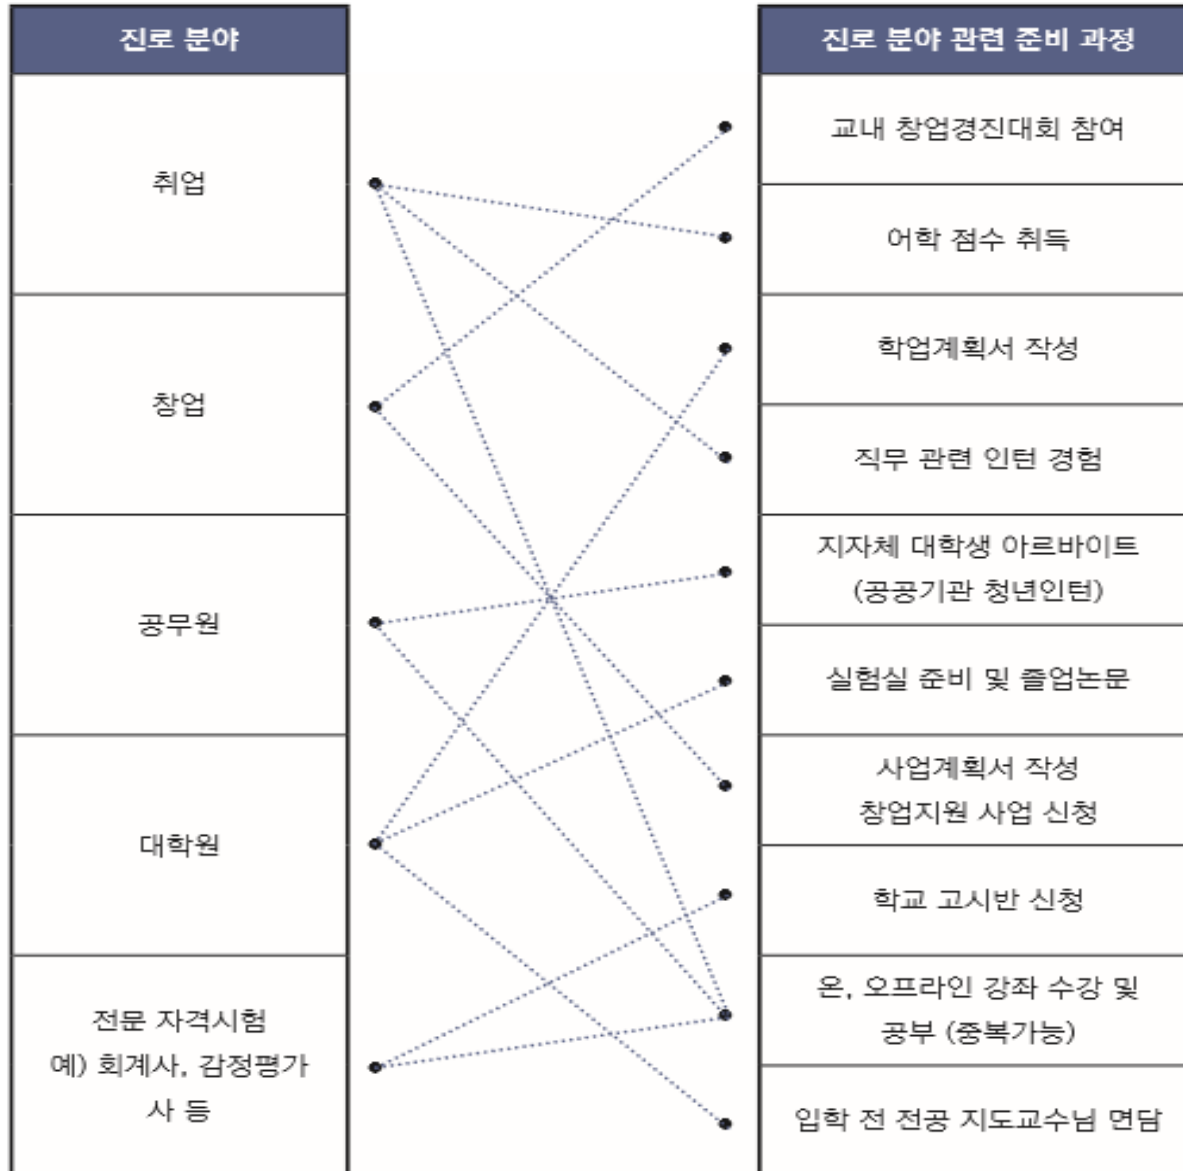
| 진로 분야 | 진로 분야 관련 준비 과정 |
|---|---|
| 취업 | 교내 창업경진대회 참여 |
| | 어학 점수 취득 |
| 창업 | 학업계획서 작성 |
| | 직무 관련 인턴 경험 |
| 공무원 | 지자체 대학생 아르바이트 (공공기관 청년인턴) |
| | 실험실 준비 및 졸업논문 |
| 대학원 | 사업계획서 작성 창업지원 사업 신청 |
| | 학교 고시반 신청 |
| 전문 자격시험 예) 회계사, 감정평가사 등 | 온, 오프라인 강좌 수강 및 공부 (중복가능) |
| | 입학 전 전공 지도교수님 면담 |